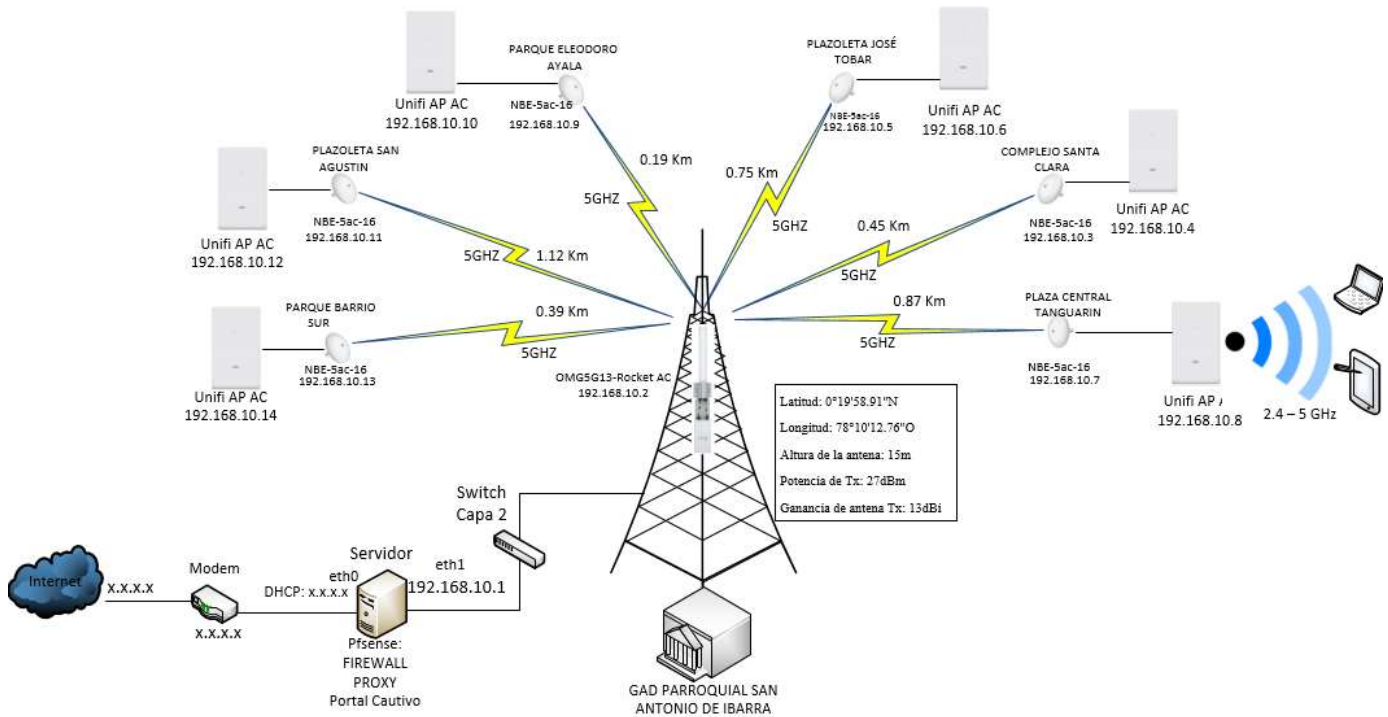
Unifi AP AC
192.168.10.10

PARQUE ELEODORO AYALA
NBE-5ac-16
192.168.10.9

0.19 Km
5GHZ

PLAZOLETA JOSÉ TOBAR
NBE-5ac-16
192.168.10.5

Unifi AP AC
192.168.10.6

0.75 Km
5GHZ

PLAZOLETA SAN AGUSTIN
NBE-5ac-16
192.168.10.11

Unifi AP AC
192.168.10.12

5GHZ
1.12 Km

COMPLEJO SANTA CLARA
NBE-5ac-16
192.168.10.3

Unifi AP AC
192.168.10.4

0.45 Km
5GHZ

PARQUE BARRIO SUR
NBE-5ac-16
192.168.10.13

Unifi AP AC
192.168.10.14

0.39 Km
5GHZ

PLAZA CENTRAL TANGUARIN
NBE-5ac-16
192.168.10.7

0.87 Km
5GHZ

Unifi AP A
192.168.10.8

2.4 – 5 GHz

OMG5G13-Rocket AC
192.168.10.2

Latitud: 0°19'58.91"N
Longitud: 78°10'12.76"O
Altura de la antena: 15m
Potencia de Tx: 27dBm
Ganancia de antena Tx: 13dBi

Switch
Capa 2

Internet
x.x.x.x

Modem
x.x.x.x

DHCP: x.x.x.x
eth0

Servidor
eth1
192.168.10.1

Pfsense:
FIREWALL
PROXY
Portal Cautivo

GAD PARROQUIAL SAN ANTONIO DE IBARRA